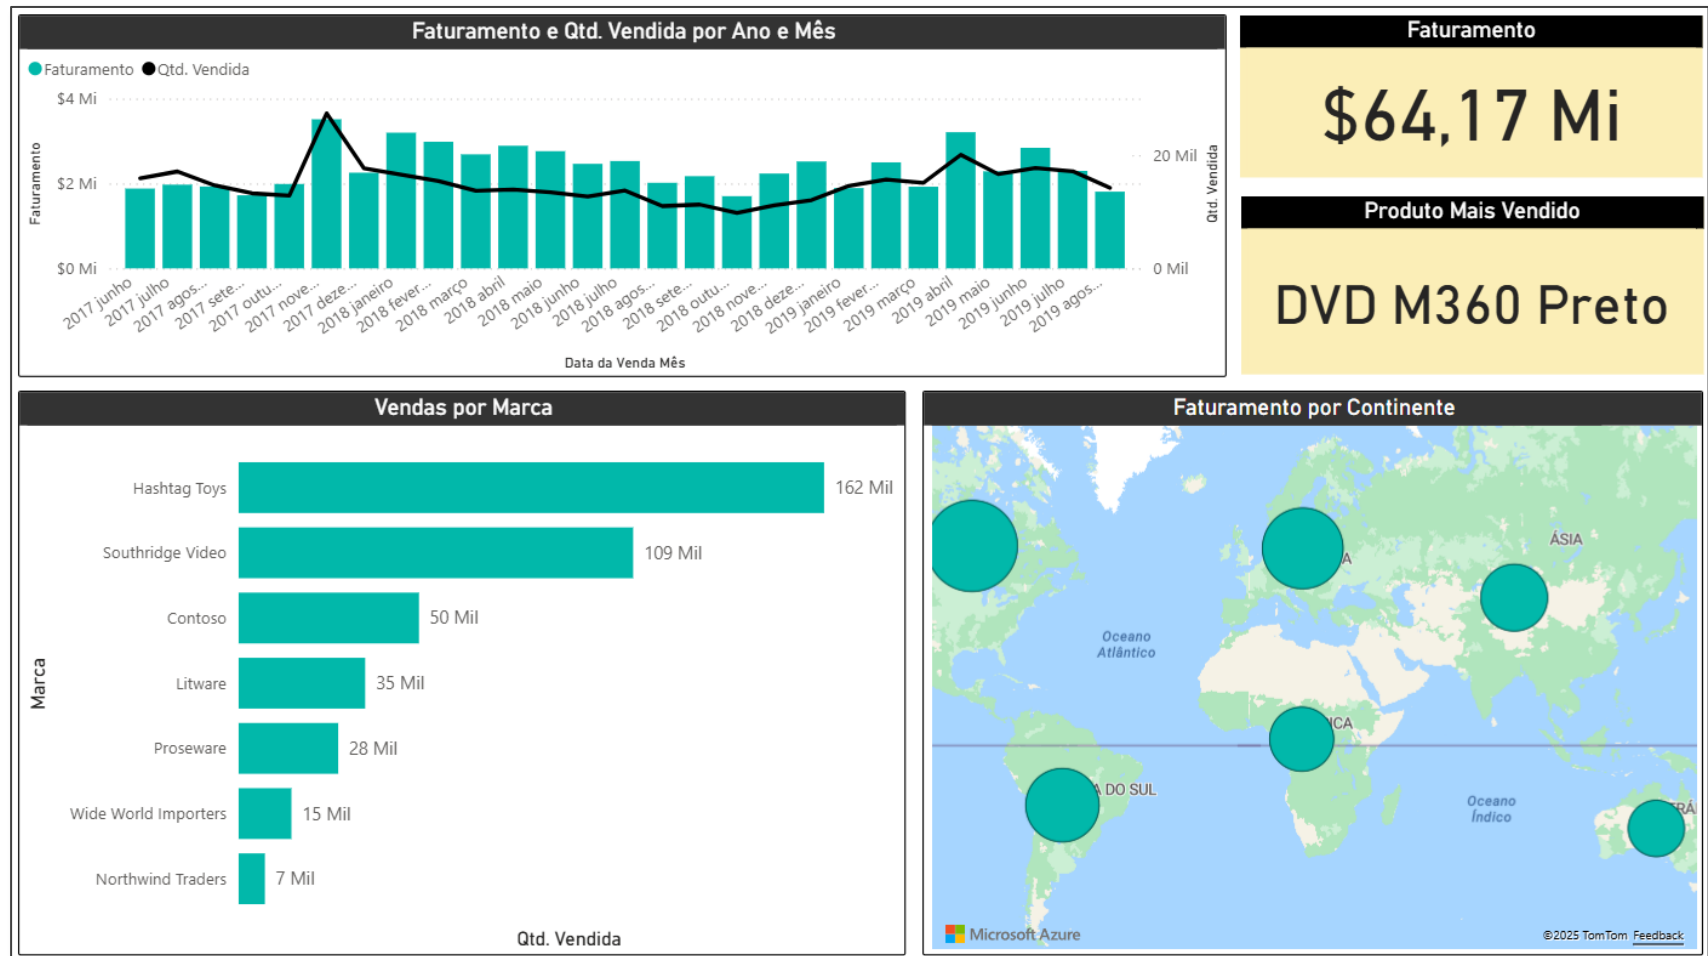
Faturamento e Qtd. Vendida por Ano e Mês

Faturamento Qtd. Vendida

$4 Mi
$2 Mi
$0 Mi
Faturamento

20 Mil
0 Mil
Qtd. Vendida

2017 junho
2017 julho
2017 agos...
2017 sete...
2017 outu...
2017 nove...
2017 deze...
2018 janeiro
2018 fever...
2018 março
2018 abril
2018 maio
2018 junho
2018 julho
2018 agos...
2018 sete...
2018 outu...
2018 nove...
2018 deze...
2019 janeiro
2019 fever...
2019 março
2019 abril
2019 maio
2019 junho
2019 julho
2019 agos...

Data da Venda Mês

Faturamento

$64,17 Mi

Produto Mais Vendido

DVD M360 Preto

Vendas por Marca

Marca

| | |
|---|---|
| Hashtag Toys | 162 Mil |
| Southridge Video | 109 Mil |
| Contoso | 50 Mil |
| Litware | 35 Mil |
| Proseware | 28 Mil |
| Wide World Importers | 15 Mil |
| Northwind Traders | 7 Mil |

Qtd. Vendida

Faturamento por Continente

A
ÁSIA
Oceano Atlântico
ICA
A DO SUL
Oceano Índico
TRÁ
Microsoft Azure
©2025 TomTom Feedback